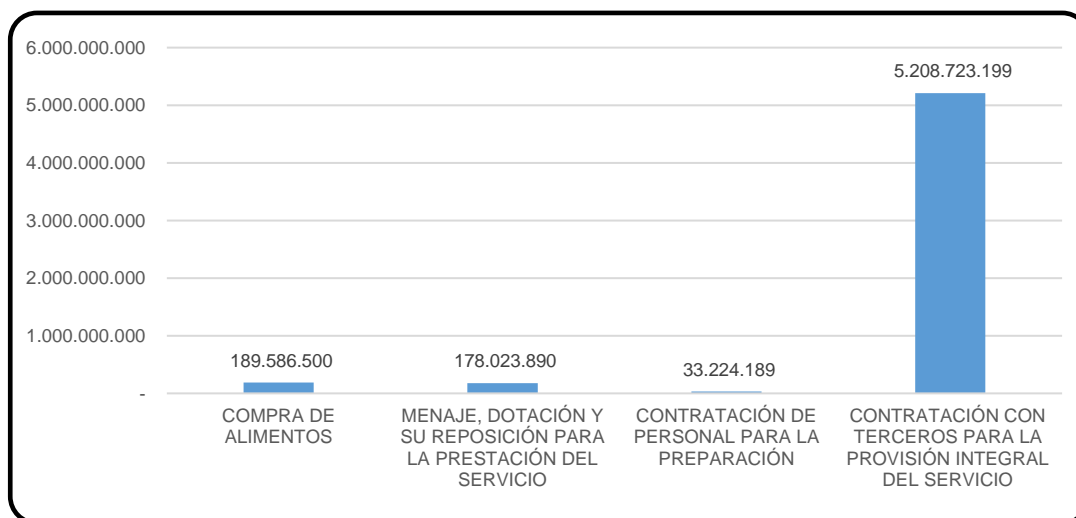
6.000.000.000
5.000.000.000
4.000.000.000
3.000.000.000
2.000.000.000
1.000.000.000
-

189.586.500
178.023.890
33.224.189
5.208.723.199

COMPRA DE ALIMENTOS
MENAJE, DOTACIÓN Y SU REPOSICIÓN PARA LA PRESTACIÓN DEL SERVICIO
CONTRATACIÓN DE PERSONAL PARA LA PREPARACIÓN
CONTRATACIÓN CON TERCEROS PARA LA PROVISIÓN INTEGRAL DEL SERVICIO